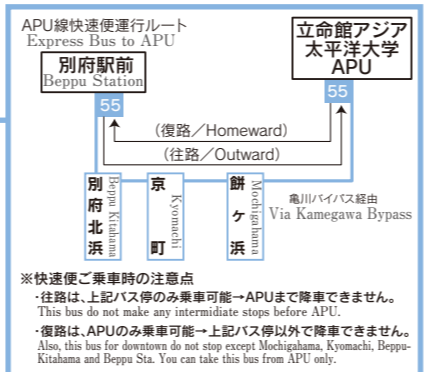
APU線快速便運行ルート
Express Bus to APU

別府駅前
Beppu Station
55

立命館アジア太平洋大学
APU
55

（復路／Homeward）
（往路／Outward）

別府北浜
Beppu Kitahama

京町
Kyomachi

餅ヶ浜
Mochigahama

亀川バイパス経由
Via Kamegawa Bypass

※快速便ご乗車時の注意点
・往路は、上記バス停のみ乗車可能→APUまで降車できません。
This bus do not make any intermediate stops before APU.
・復路は、APUのみ乗車可能→上記バス停以外で降車できません。
Also, this bus for downtown do not stop except Mochigahama, Kyomachi, Beppu-Kitahama and Beppu Sta. You can take this bus from APU only.